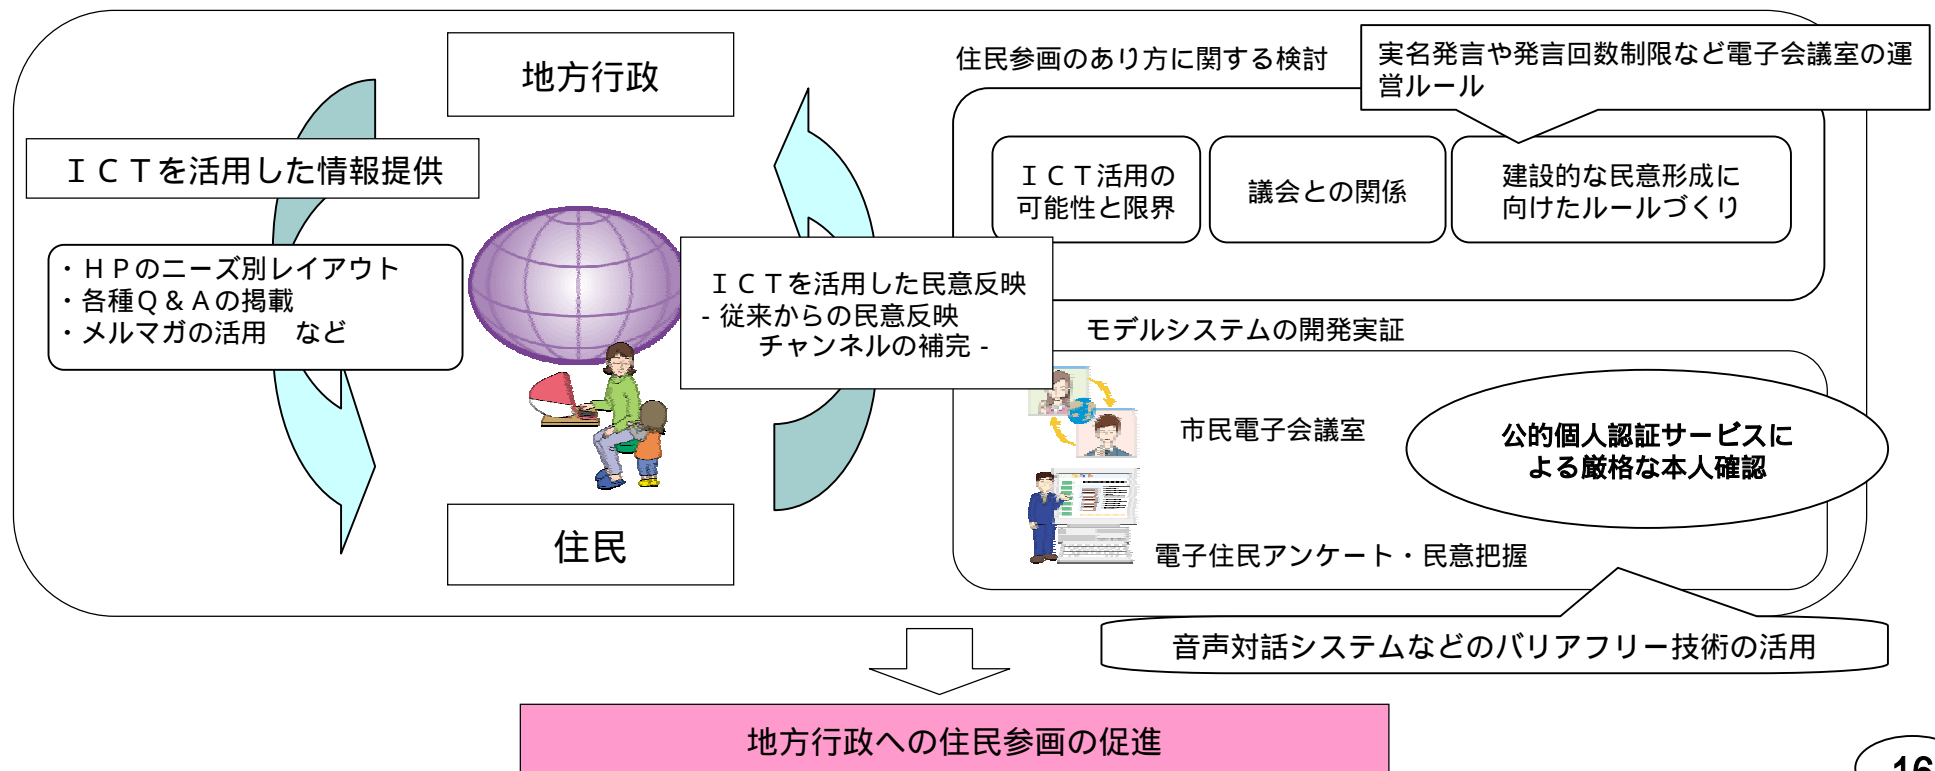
地方行政

ＩＣＴを活用した情報提供

・ＨＰのニーズ別レイアウト
・各種Ｑ＆Ａの掲載
・メルマガの活用　など

ＩＣＴを活用した民意反映
- 従来からの民意反映チャンネルの補完 -

住民

住民参画のあり方に関する検討

実名発言や発言回数制限など電子会議室の運営ルール

ＩＣＴ活用の可能性と限界

議会との関係

建設的な民意形成に向けたルールづくり

モデルシステムの開発実証

市民電子会議室

公的個人認証サービスによる厳格な本人確認

電子住民アンケート・民意把握

音声対話システムなどのバリアフリー技術の活用

地方行政への住民参画の促進

16